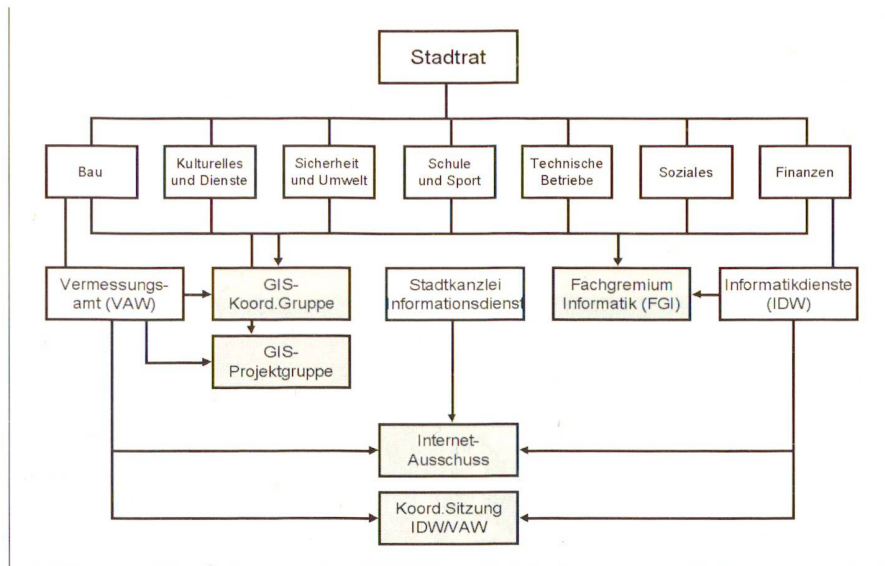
Stadtrat

Bau

Kulturelles und Dienste

Sicherheit und Umwelt

Schule und Sport

Technische Betriebe

Soziales

Finanzen

Vermessungsamt (VAW)

GIS-Koord.Gruppe

Stadtkanzlei Informationsdienst

Fachgremium Informatik (FGI)

Informatikdienste (IDW)

GIS-Projektgruppe

Internet-Ausschuss

Koord.Sitzung IDW/VAW